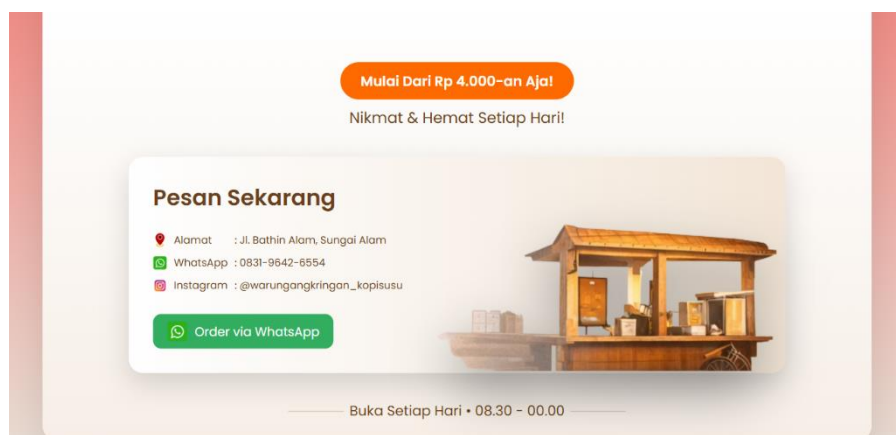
Mulai Dari Rp 4.000-an Aja!

Nikmat & Hemat Setiap Hari!

Pesan Sekarang

Alamat : Jl. Bathin Alam, Sungai Alam

WhatsApp : 0831-9642-6554

Instagram : @warungangkringan_kopisusu

Order via WhatsApp

Buka Setiap Hari • 08.30 - 00.00